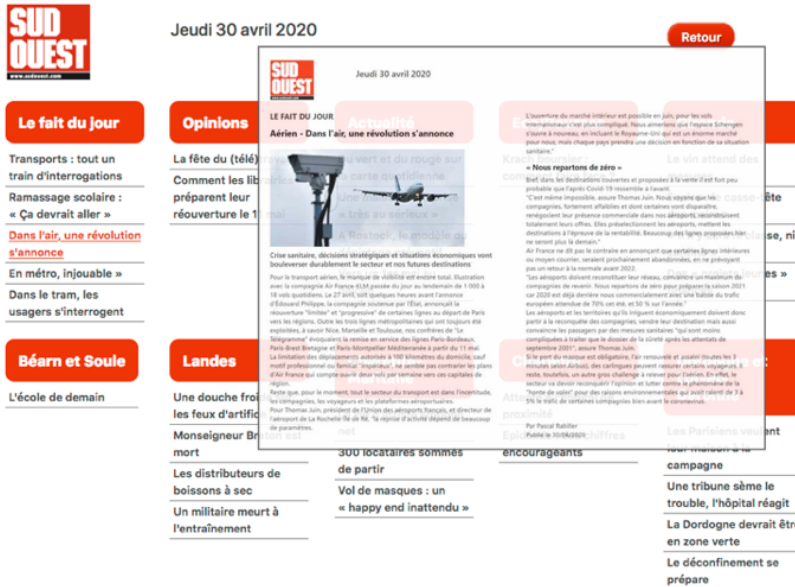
SUD OUEST
www.sudouest.com

Jeudi 30 avril 2020

Retour

Le fait du jour

Transports : tout un train d'interrogations

Ramassage scolaire : « Ça devrait aller »

Dans l'air, une révolution s'annonce

En métro, injouable »

Dans le tram, les usagers s'interrogent

Béarn et Soule

L'école de demain

Opinions

La fête du (tél)

Comment les libr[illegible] préparent leur réouverture le 1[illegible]

Landes

Une douche froi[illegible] les feux d'artifi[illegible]

Monseigneur B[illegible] mort

Les distributeurs de boissons à sec

Un militaire meurt à l'entraînement

300 locataires sommés de partir

Vol de masques : un « happy end inattendu »

encourageants

Le vin attend des

Les Parisiens veulent leur maison à la campagne

Une tribune sème le trouble, l'hôpital réagit

La Dordogne devrait êtr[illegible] en zone verte

Le déconfinement se prépare

SUD OUEST

Jeudi 30 avril 2020

LE FAIT DU JOUR

Aérien - Dans l'air, une révolution s'annonce

Crise sanitaire, décisions stratégiques et situations économiques vont bouleverser durablement le secteur et nos futures destinations

Pour le transport aérien, le manque de visibilité est encore total. Illustration avec la compagnie Air France-KLM passée du jour au lendemain de 1 000 à 18 vols quotidiens. Le 27 avril, soit quelques heures avant l'annonce d'Edouard Philippe, la compagnie soutenue par l'Etat, annonçait la réouverture "limitée" et "progressive" de certaines lignes au départ de Paris vers les régions. Outre les trois lignes métropolitaines qui ont toujours été exploitées, à savoir Nice, Marseille et Toulouse, nos confrères de "Le Télégramme" évoquaient la reprise en service des lignes Paris-Bordeaux, Paris-Brest Bretagne et Paris-Montpellier Méditerranée à partir du 11 mai. La limitation des déplacements autorisés à 100 kilomètres du domicile, sauf motif professionnel ou familial "impérieux", ne semble pas contrarier les plans d'Air France qui compte ouvrir deux vols par semaine vers ces capitales de région.
Reste que, pour le moment, tout le secteur du transport est dans l'incertitude, les compagnies, les voyageurs et les plateformes aéroportuaires.
Pour Thomas Juin, président de l'Union des aéroports français, et directeur de l'aéroport de La Rochelle-Île de Ré, "la reprise d'activité dépend de beaucoup de paramètres.

L'ouverture du marché intérieur est possible en juin, pour les vols internationaux c'est plus compliqué. Nous attendons que l'espace Schengen s'ouvre à nouveau, en incluant le Royaume-Uni qui est un énorme marché pour nous, mais chaque pays prendra une décision en fonction de sa situation sanitaire."

« Nous repartons de zéro »

Bref, dans les destinations ouvertes et proposées à la vente il est fort peu probable que l'après Covid-19 ressemble à l'avant.
"C'est même impossible, assure Thomas Juin. Nous voyons que les compagnies, fortement affaiblies et dont certaines vont disparaître, renégocient leur présence commerciale dans nos aéroports, reconstruisent totalement leurs offres. Elles présélectionnent les aéroports, mettent les destinations à l'épreuve de la rentabilité. Beaucoup des lignes proposées hier ne seront plus là demain."
Air France ne dit pas le contraire en annonçant que certaines lignes intérieures ou moyen courrier, seraient prochainement abandonnées, en ne prévoyant pas un retour à la normale avant 2022.
"Les aéroports doivent reconstituer leur réseau, convaincre un maximum de compagnies de revenir. Nous repartons de zéro pour préparer la saison 2021 car 2020 est déjà derrière nous commercialement avec une baisse du trafic européen attendue de 70% cet été, et 50 % sur l'année."
Les aéroports et les territoires qu'ils irriguent économiquement doivent donc partir à la reconquête des compagnies, vendre leur destination mais aussi convaincre les passagers par des mesures sanitaires "qui sont moins compliquées à traiter que le dossier de la sûreté après les attentats de septembre 2001", assure Thomas Juin.
Si le port du masque est obligatoire, l'air renouvelé et assaini (toutes les 3 minutes selon Airbus), des carlingues peuvent rassurer certains voyageurs. Il reste, toutefois, un autre gros challenge à relever pour l'aérien. En effet, le secteur va devoir reconquérir l'opinion et lutter contre le phénomène de la "honte de voler" pour des raisons environnementales qui avait fait évoluer certaines compagnies bien avant le coronavirus.

Par Pascal Rabiller
Publié le 30/04/2020